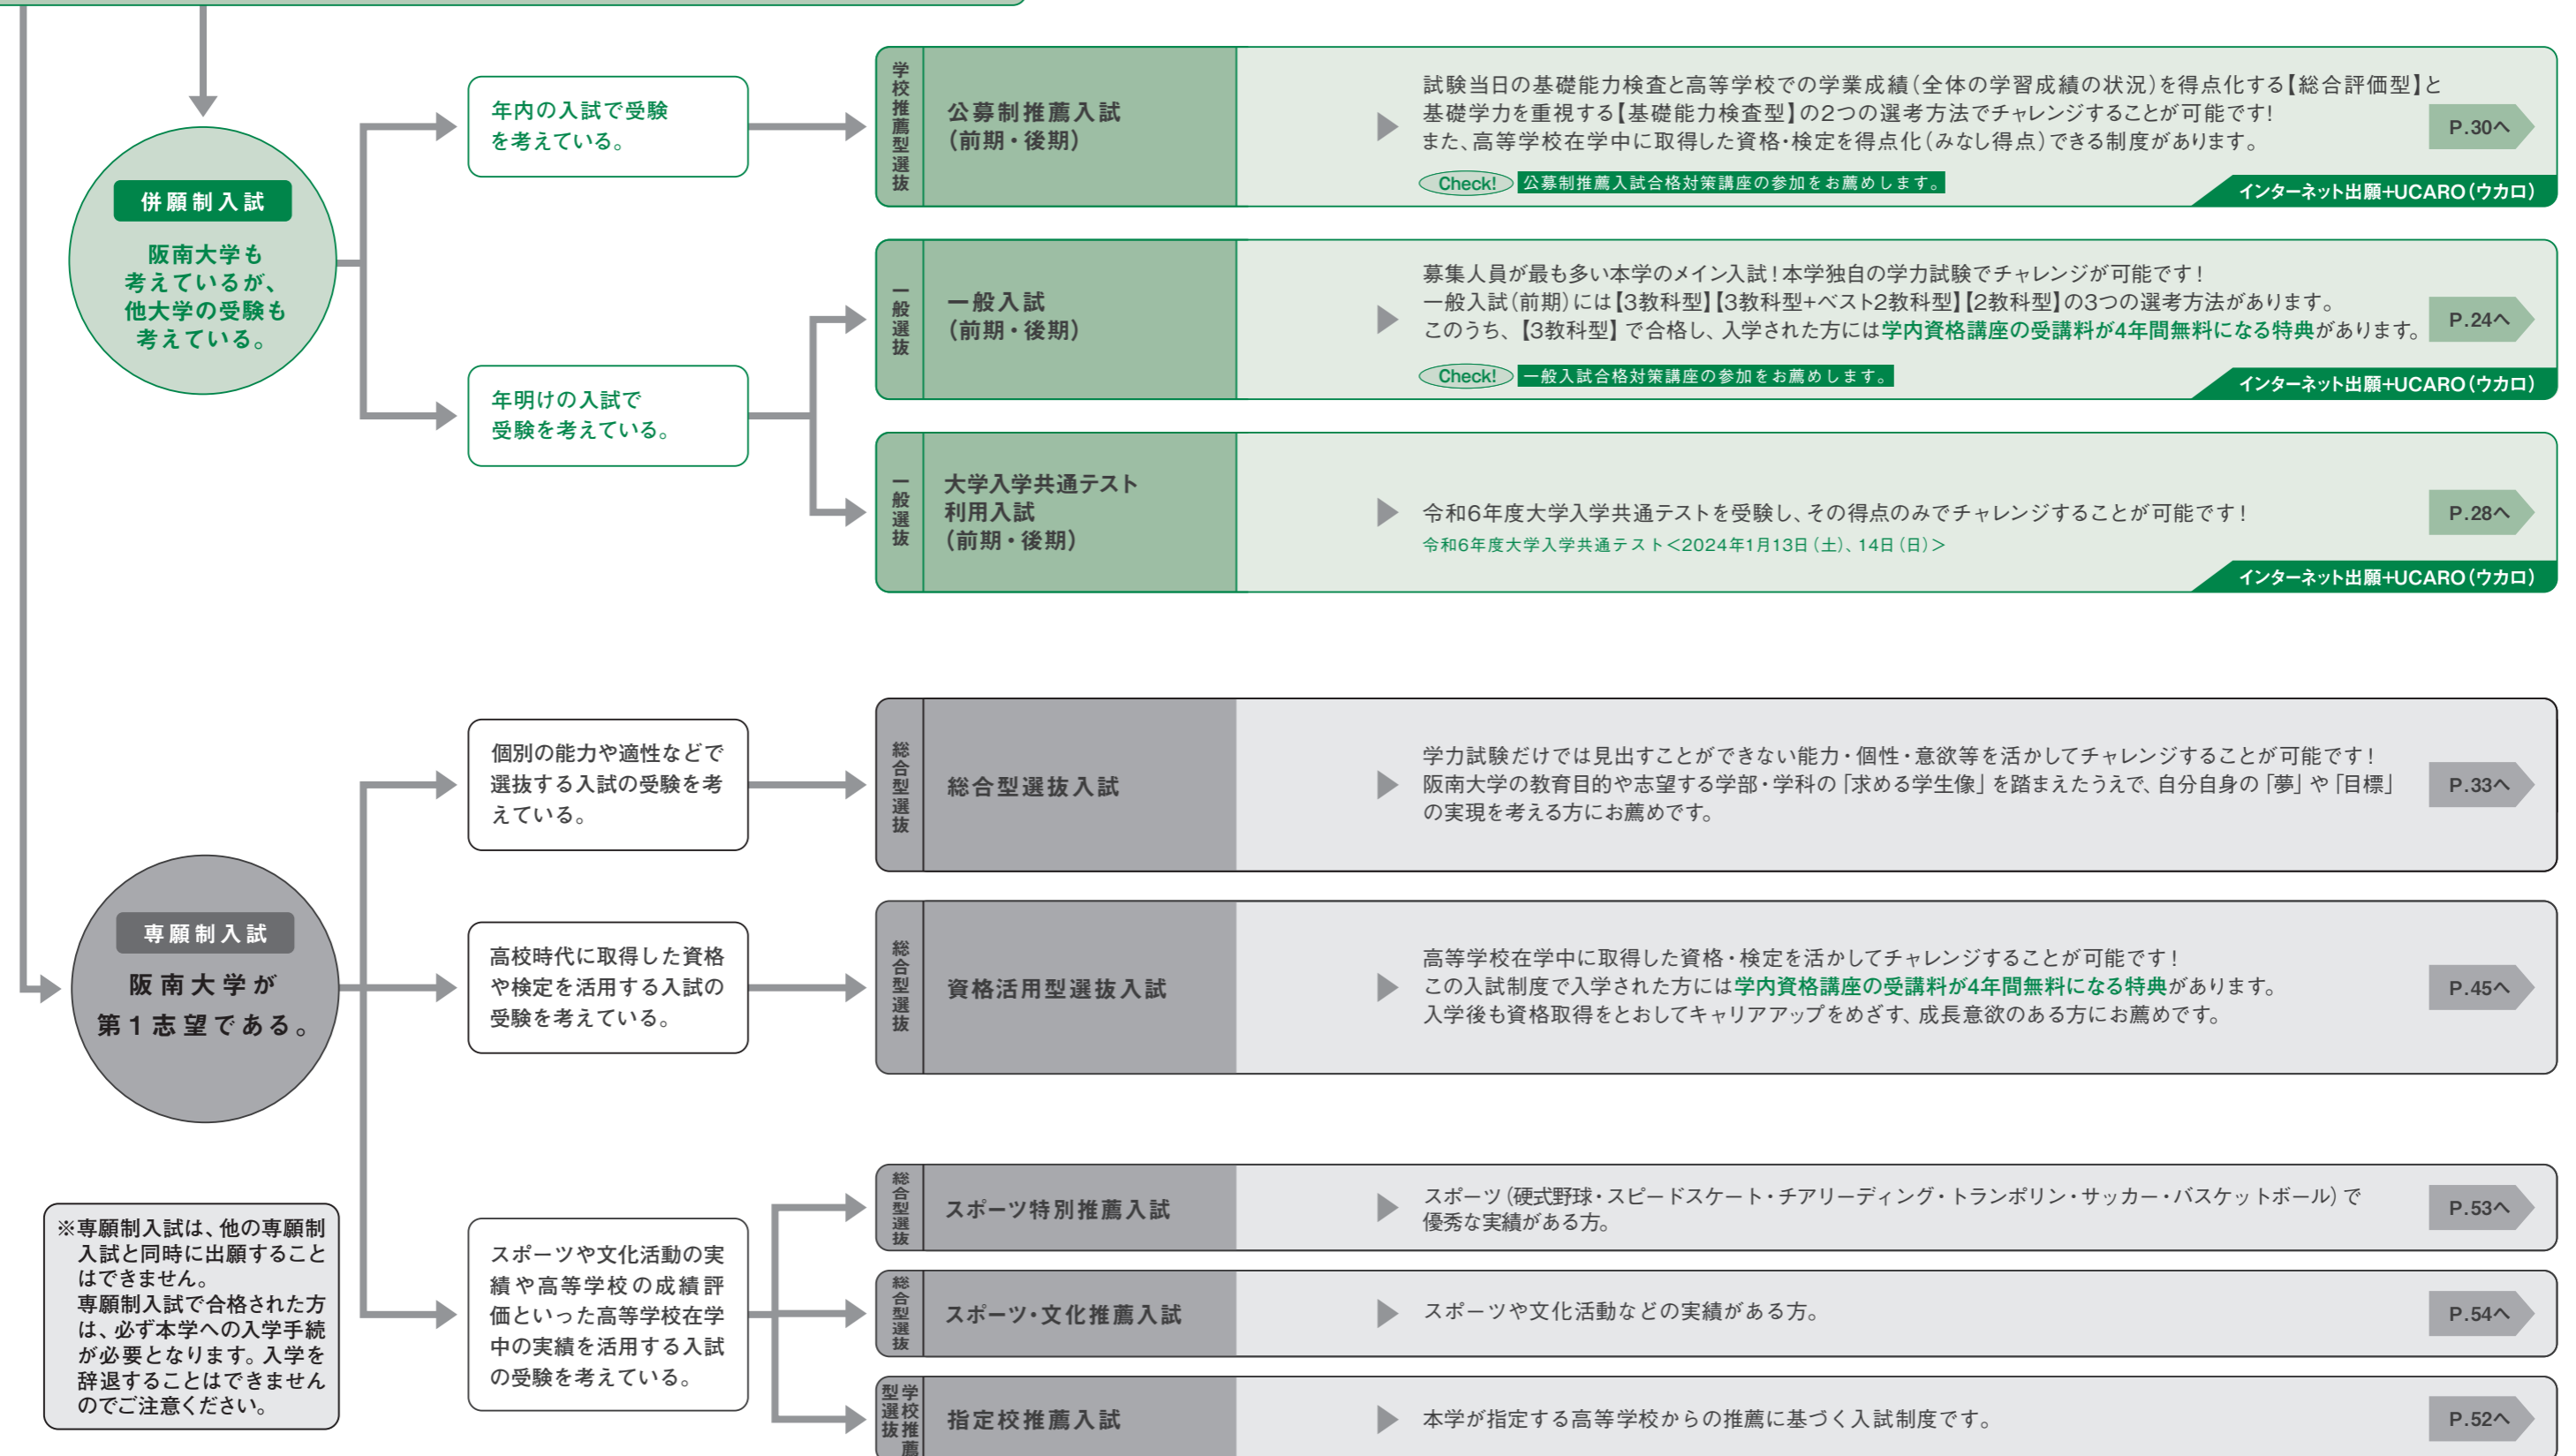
併願制入試

阪南大学も考えているが、他大学の受験も考えている。

年内の入試で受験を考えている。

学校推薦型選抜

公募制推薦入試（前期・後期）

試験当日の基礎能力検査と高等学校での学業成績（全体の学習成績の状況）を得点化する【総合評価型】と基礎学力を重視する【基礎能力検査型】の2つの選考方法でチャレンジすることが可能です！
また、高等学校在学中に取得した資格・検定を得点化（みなし得点）できる制度があります。

P.30へ

Check! 公募制推薦入試合格対策講座の参加をお薦めします。

インターネット出願+UCARO（ウカロ）

年明けの入試で受験を考えている。

一般選抜

一般入試（前期・後期）

募集人員が最も多い本学のメイン入試！本学独自の学力試験でチャレンジが可能です！
一般入試（前期）には【3教科型】【3教科型+ベスト2教科型】【2教科型】の3つの選考方法があります。
このうち、【3教科型】で合格し、入学された方には学内資格講座の受講料が4年間無料になる特典があります。

P.24へ

Check! 一般入試合格対策講座の参加をお薦めします。

インターネット出願+UCARO（ウカロ）

一般選抜

大学入学共通テスト利用入試（前期・後期）

令和6年度大学入学共通テストを受験し、その得点のみでチャレンジすることが可能です！
令和6年度大学入学共通テスト＜2024年1月13日（土）、14日（日）＞

P.28へ

インターネット出願+UCARO（ウカロ）

専願制入試

阪南大学が第1志望である。

個別の能力や適性などで選抜する入試の受験を考えている。

総合型選抜

総合型選抜入試

学力試験だけでは見出すことができない能力・個性・意欲等を活かしてチャレンジすることが可能です！
阪南大学の教育目的や志望する学部・学科の「求める学生像」を踏まえたうえで、自分自身の「夢」や「目標」の実現を考える方にお薦めです。

P.33へ

高校時代に取得した資格や検定を活用する入試の受験を考えている。

総合型選抜

資格活用型選抜入試

高等学校在学中に取得した資格・検定を活かしてチャレンジすることが可能です！
この入試制度で入学された方には学内資格講座の受講料が4年間無料になる特典があります。
入学後も資格取得をとおしてキャリアアップをめざす、成長意欲のある方にお薦めです。

P.45へ

※専願制入試は、他の専願制入試と同時に出願することはできません。
専願制入試で合格された方は、必ず本学への入学手続が必要となります。入学を辞退することはできませんのでご注意ください。

スポーツや文化活動の実績や高等学校の成績評価といった高等学校在学中の実績を活用する入試の受験を考えている。

総合型選抜

スポーツ特別推薦入試

スポーツ（硬式野球・スピードスケート・チアリーディング・トランポリン・サッカー・バスケットボール）で優秀な実績がある方。

P.53へ

総合型選抜

スポーツ・文化推薦入試

スポーツや文化活動などの実績がある方。

P.54へ

学校推薦型選抜

指定校推薦入試

本学が指定する高等学校からの推薦に基づく入試制度です。

P.52へ